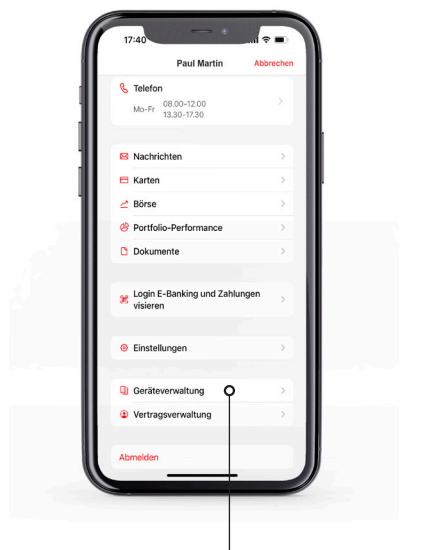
17:40

Paul Martin Abbrechen

Telefon
Mo-Fr 08.00-12.00
13.30-17.30

Nachrichten
Karten
Börse
Portfolio-Performance
Dokumente

Login E-Banking und Zahlungen visieren

Einstellungen

Geräteverwaltung
Vertragsverwaltung

Abmelden